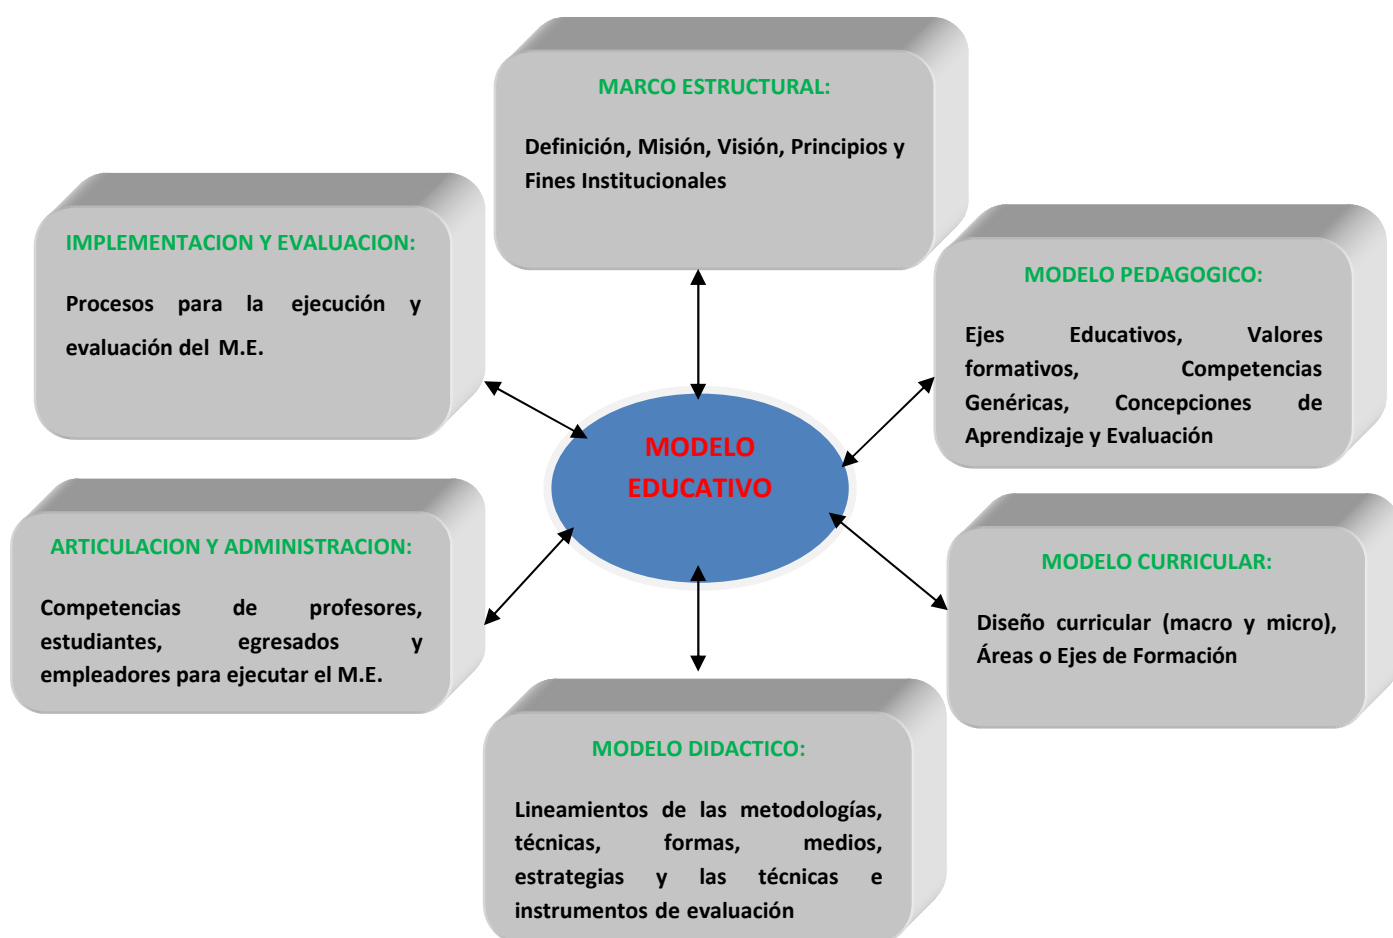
MARCO ESTRUCTURAL:

Definición, Misión, Visión, Principios y Fines Institucionales

IMPLEMENTACION Y EVALUACION:

Procesos para la ejecución y evaluación del M.E.

MODELO PEDAGOGICO:

Ejes Educativos, Valores formativos, Competencias Genéricas, Concepciones de Aprendizaje y Evaluación

MODELO EDUCATIVO

ARTICULACION Y ADMINISTRACION:

Competencias de profesores, estudiantes, egresados y empleadores para ejecutar el M.E.

MODELO CURRICULAR:

Diseño curricular (macro y micro), Áreas o Ejes de Formación

MODELO DIDACTICO:

Lineamientos de las metodologías, técnicas, formas, medios, estrategias y las técnicas e instrumentos de evaluación